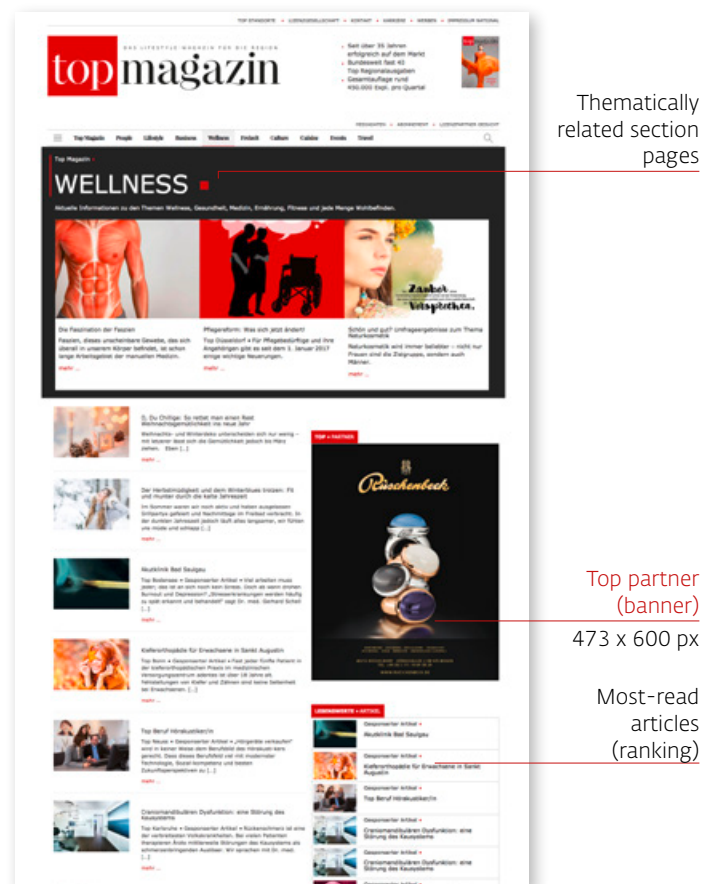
TOP STANDORTE • LIZENZGESELLSCHAFT • KONTAKT • KARRIERE • WERBEN • IMPRESSUM NATIONAL

top magazin

DAS LIFESTYLE MAGAZIN FÜR DIE REGION

Seit über 35 Jahren erfolgreich auf dem Markt
Bundesweit fast 40 Top Regionalausgaben
Gesamtauflage rund 450.000 Expl. pro Quartal

Top Magazin People Lifestyle Business Wellness Freizeit Culture Cuisine Events Travel

Top Magazin

WELLNESS

Aktuelle Informationen zu den Themen Wellness, Gesundheit, Medizin, Ernährung, Fitness und jede Menge Wohlbefinden.

Die Faszination der Faszien

Faszien, dieses unscheinbare Gewebe, das sich überall in unserem Körper befindet, ist schon lange Arbeitsgebiet der manuellen Medizin.

mehr ...

Pflegereform: Was sich jetzt ändert!

Top Düsseldorf • Für Pflegebedürftige und ihre Angehörigen gibt es seit dem 1. Januar 2017 einige wichtige Neuerungen.

mehr ...

Schön und gut? Umfrageergebnisse zum Thema Naturkosmetik

Naturkosmetik wird immer beliebter – nicht nur Frauen sind die Zielgruppe, sondern auch Männer.

mehr ...

O, Du Chillige: So rettet man einen Rest Weihnachtsgemütlichkeit ins neue Jahr

mehr ...

Der Herbstmüdigkeit und dem Winterblues trotzen: Fit und munter durch die kalte Jahreszeit

mehr ...

Neurklinik Bad Saulgau

mehr ...

Kieferorthopädie für Erwachsene in Sankt Augustin

mehr ...

Top Beruf Hörakustiker/in

mehr ...

Craniomandibulären Dysfunktion: eine Störung des Kausystems

mehr ...

TOP • PARTNER

Rüschenbeck

LESENSWERTE • ARTIKEL

Gesponserter Artikel •
Neuklinik Bad Saulgau

Gesponserter Artikel •
Kieferorthopädie für Erwachsene in Sankt Augustin

Gesponserter Artikel •
Top Beruf Hörakustiker/in

Gesponserter Artikel •
Craniomandibulären Dysfunktion: eine Störung des Kausystems

Gesponserter Artikel •
Craniomandibulären Dysfunktion: eine Störung des Kausystems

Thematically related section pages

Top partner (banner)
473 x 600 px

Most-read articles (ranking)